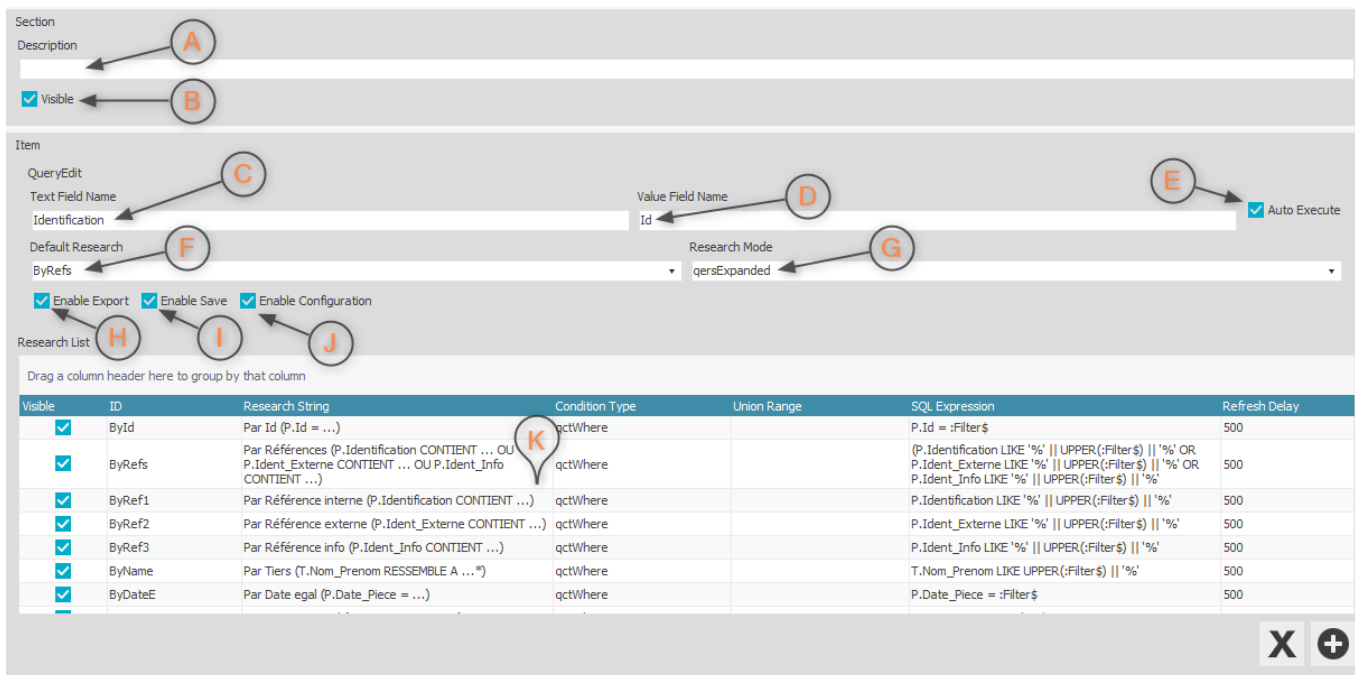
Section
Description
A
Visible
B

Item
QueryEdit
Text Field Name
C
Identification
Value Field Name
D
Id
E
Auto Execute
Default Research
F
ByRefs
Research Mode
G
qersExpanded
Enable Export
Enable Save
Enable Configuration
H
I
J
Research List
Drag a column header here to group by that column

| Visible | ID | Research String | Condition Type | Union Range | SQL Expression | Refresh Delay |
|---|---|---|---|---|---|---|
| ✓ | ById | Par Id (P.Id = ...) | qctWhere | | P.Id = :Filter$ | 500 |
| ✓ | ByRefs | Par Références (P.Identification CONTIENT ... OU P.Ident_Externe CONTIENT ... OU P.Ident_Info CONTIENT ...) | qctWhere | | (P.Identification LIKE '%' \|\| UPPER(:Filter$) \|\| '%' OR P.Ident_Externe LIKE '%' \|\| UPPER(:Filter$) \|\| '%' OR P.Ident_Info LIKE '%' \|\| UPPER(:Filter$) \|\| '%' | 500 |
| ✓ | ByRef1 | Par Référence interne (P.Identification CONTIENT ...) | qctWhere | | P.Identification LIKE '%' \|\| UPPER(:Filter$) \|\| '%' | 500 |
| ✓ | ByRef2 | Par Référence externe (P.Ident_Externe CONTIENT ...) | qctWhere | | P.Ident_Externe LIKE '%' \|\| UPPER(:Filter$) \|\| '%' | 500 |
| ✓ | ByRef3 | Par Référence info (P.Ident_Info CONTIENT ...) | qctWhere | | P.Ident_Info LIKE '%' \|\| UPPER(:Filter$) \|\| '%' | 500 |
| ✓ | ByName | Par Tiers (T.Nom_Prenom RESSEMBLE A ...*) | qctWhere | | T.Nom_Prenom LIKE UPPER(:Filter$) \|\| '%' | 500 |
| ✓ | ByDateE | Par Date egal (P.Date_Piece = ...) | qctWhere | | P.Date_Piece = :Filter$ | 500 |

K
X